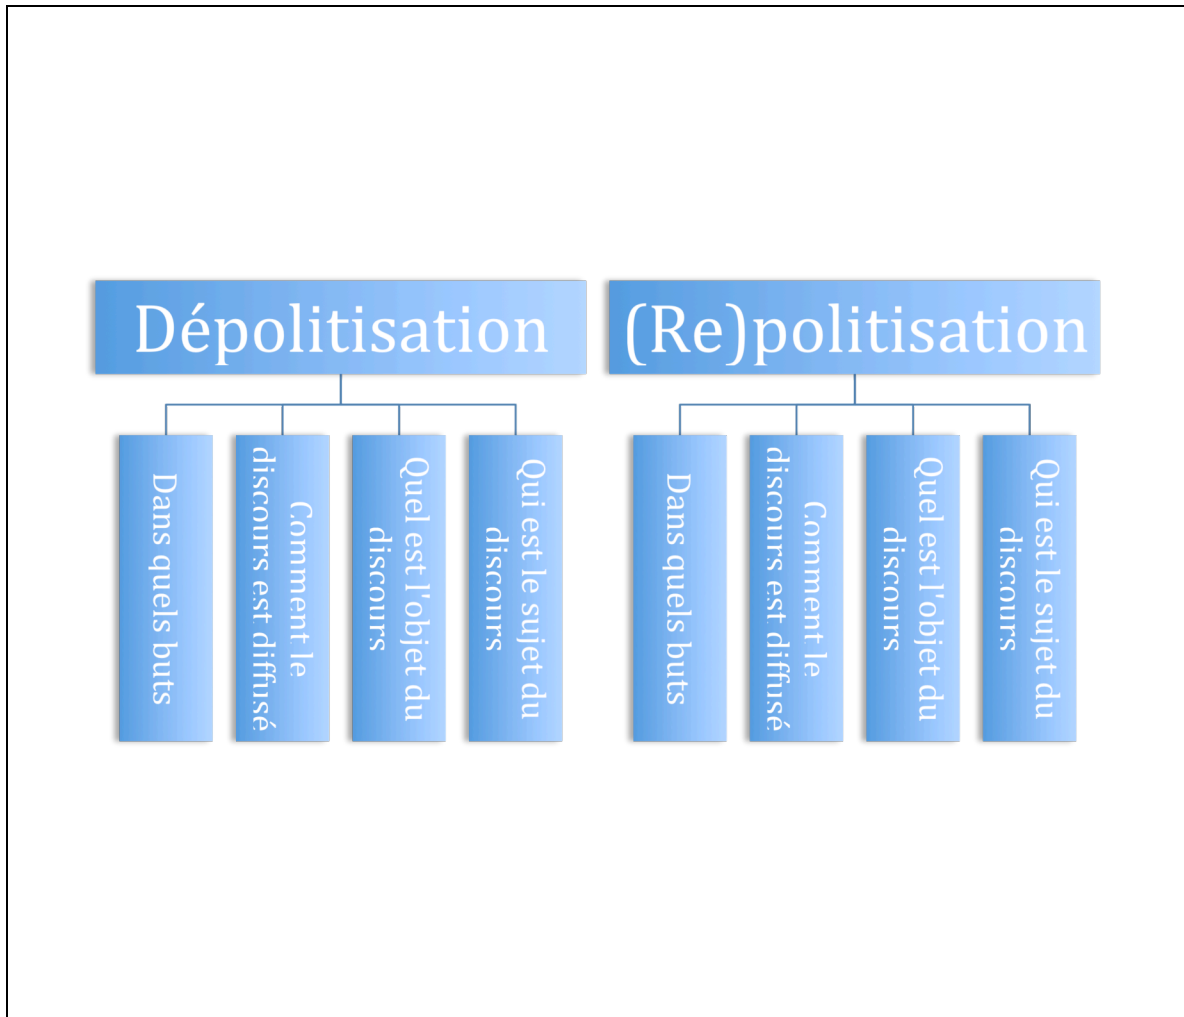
Dépolitisation

Dans quels buts

Comment le discours est diffusé

Quel est l'objet du discours

Qui est le sujet du discours

(Re)politisation

Dans quels buts

Comment le discours est diffusé

Quel est l'objet du discours

Qui est le sujet du discours